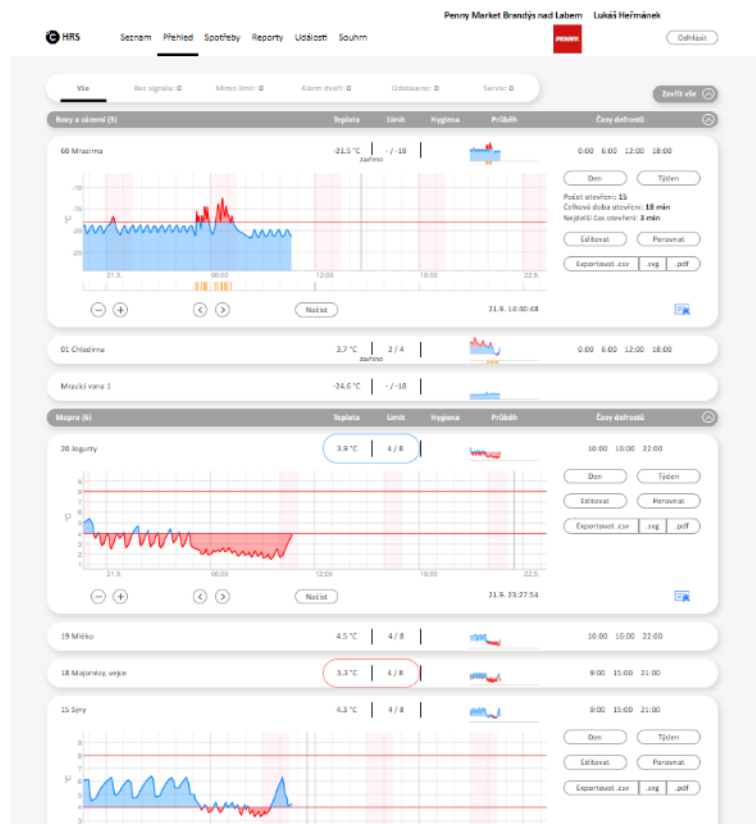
Penny Market Brandýs nad Labem Lukáš Heřmánek

HRS Seznam Přehled Spotřeby Reporty Události Souhrn

PENNY

Odhlásit

Vše Bez signálu: 0 Mimo limit: 0 Alarm dveří: 0 Odstaveno: 0 Servis: 0

Zavřít vše

Boxy a zácení (3) Teplota Limit Hygiena Průběh Časy defrostů

60 Mrazírna -21.5 °C zavřeno - / -18 0:00 6:00 12:00 18:00

-15
-20
-25
°C
21.9. 00:00 12:00 18:00 22.9.

Den Týden

Počet otevření: 15
Celková doba otevření: 18 min
Nejdelší čas otevření: 3 min

Editovat Porovnat

Exportovat .csv .svg .pdf

Načíst 21.9. 14:40:48

01 Chladírna 3.7 °C zavřeno 2 / 4 0:00 6:00 12:00 18:00

Mrazící vana 1 -24.6 °C - / -18

Mopro (6) Teplota Limit Hygiena Průběh Časy defrostů

20 Jogurty 3.9 °C 4 / 8 10:00 16:00 22:00

9
8
7
6
5
4
3
2
1
°C
21.9. 00:00 12:00 18:00 22.9.

Den Týden

Editovat Porovnat

Exportovat .csv .svg .pdf

Načíst 21.9. 23:27:54

19 Mléko 4.5 °C 4 / 8 10:00 16:00 22:00

18 Majonézy, vejce 3.3 °C 4 / 8 9:00 15:00 21:00

15 Sýry 4.3 °C 4 / 8 9:00 15:00 21:00

9
8
7
6
5
4
3
°C

Den Týden

Editovat Porovnat

Exportovat .csv .svg .pdf